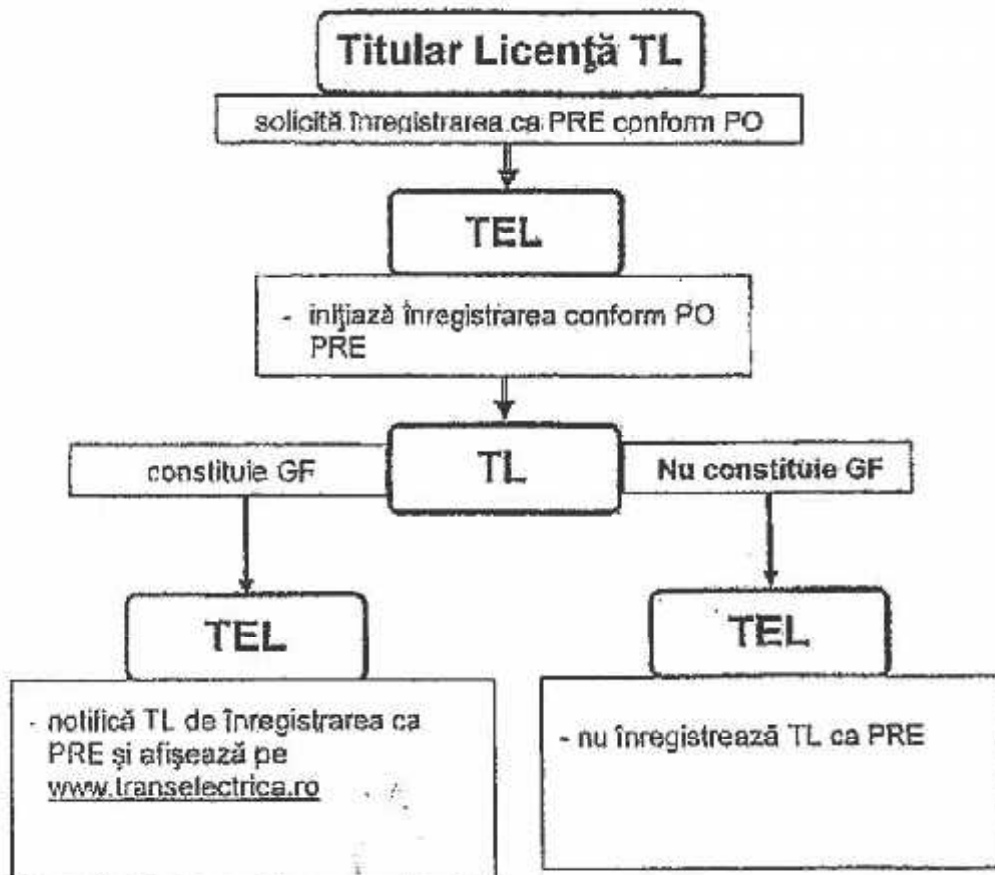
Titular Licenţă TL

solicită înregistrarea ca PRE conform PO

TEL

- iniţiază înregistrarea conform PO PRE

constituie GF

TL

Nu constituie GF

TEL

- notifică TL de înregistrarea ca PRE şi afişează pe www.transelectrica.ro

TEL

- nu înregistrează TL ca PRE